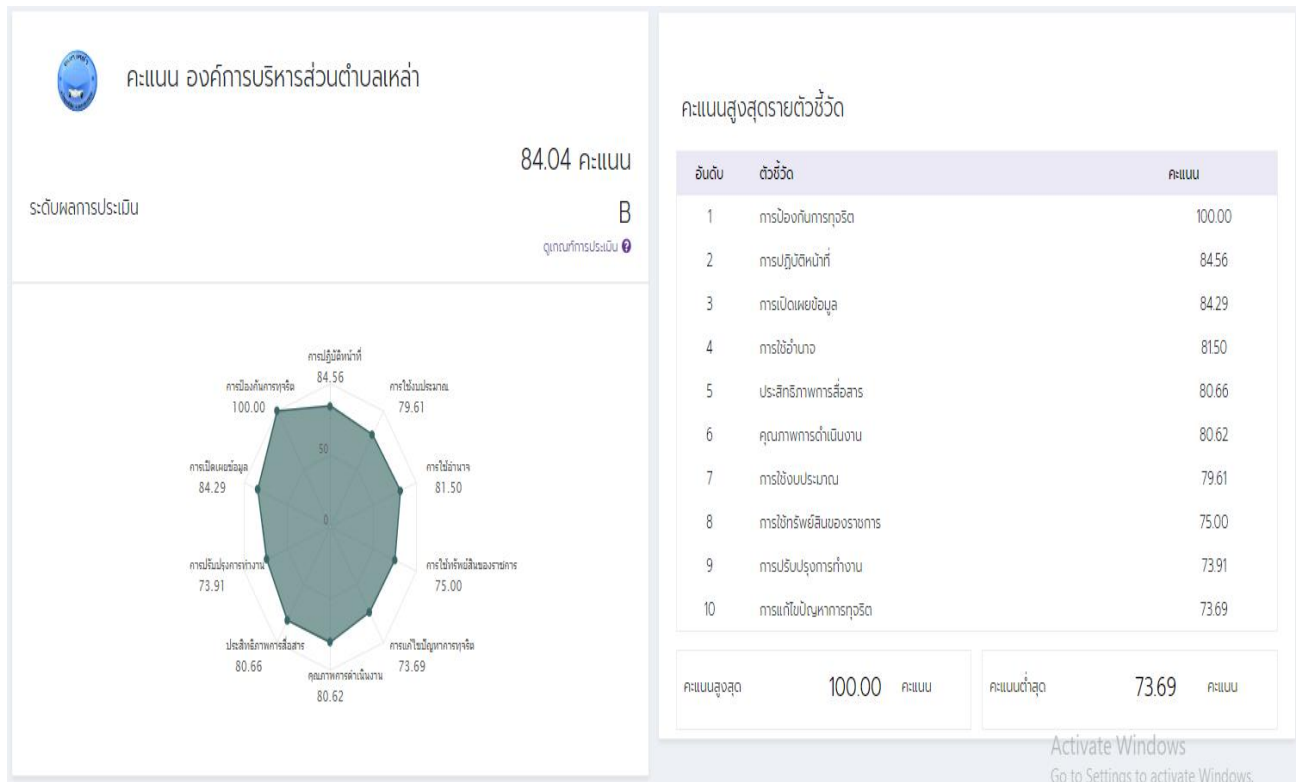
คะแนน องค์การบริหารส่วนตำบลเหล่า

84.04 คะแนน

ระดับผลการประเมิน

B

ดูเกณฑ์การประเมิน

การปฏิบัติหน้าที่
84.56

การใช้งบประมาณ
79.61

การใช้อำนาจ
81.50

การใช้ทรัพย์สินของราชการ
75.00

การแก้ไขปัญหาการทุจริต
73.69

คุณภาพการดำเนินงาน
80.62

ประสิทธิภาพการสื่อสาร
80.66

การปรับปรุงการทำงาน
73.91

การเปิดเผยข้อมูล
84.29

การป้องกันการทุจริต
100.00

50

0

คะแนนสูงสุดรายตัวชี้วัด

| อันดับ | ตัวชี้วัด | คะแนน |
|---|---|---|
| 1 | การป้องกันการทุจริต | 100.00 |
| 2 | การปฏิบัติหน้าที่ | 84.56 |
| 3 | การเปิดเผยข้อมูล | 84.29 |
| 4 | การใช้อำนาจ | 81.50 |
| 5 | ประสิทธิภาพการสื่อสาร | 80.66 |
| 6 | คุณภาพการดำเนินงาน | 80.62 |
| 7 | การใช้งบประมาณ | 79.61 |
| 8 | การใช้ทรัพย์สินของราชการ | 75.00 |
| 9 | การปรับปรุงการทำงาน | 73.91 |
| 10 | การแก้ไขปัญหาการทุจริต | 73.69 |

คะแนนสูงสุด 100.00 คะแนน

คะแนนต่ำสุด 73.69 คะแนน

Activate Windows
Go to Settings to activate Windows.